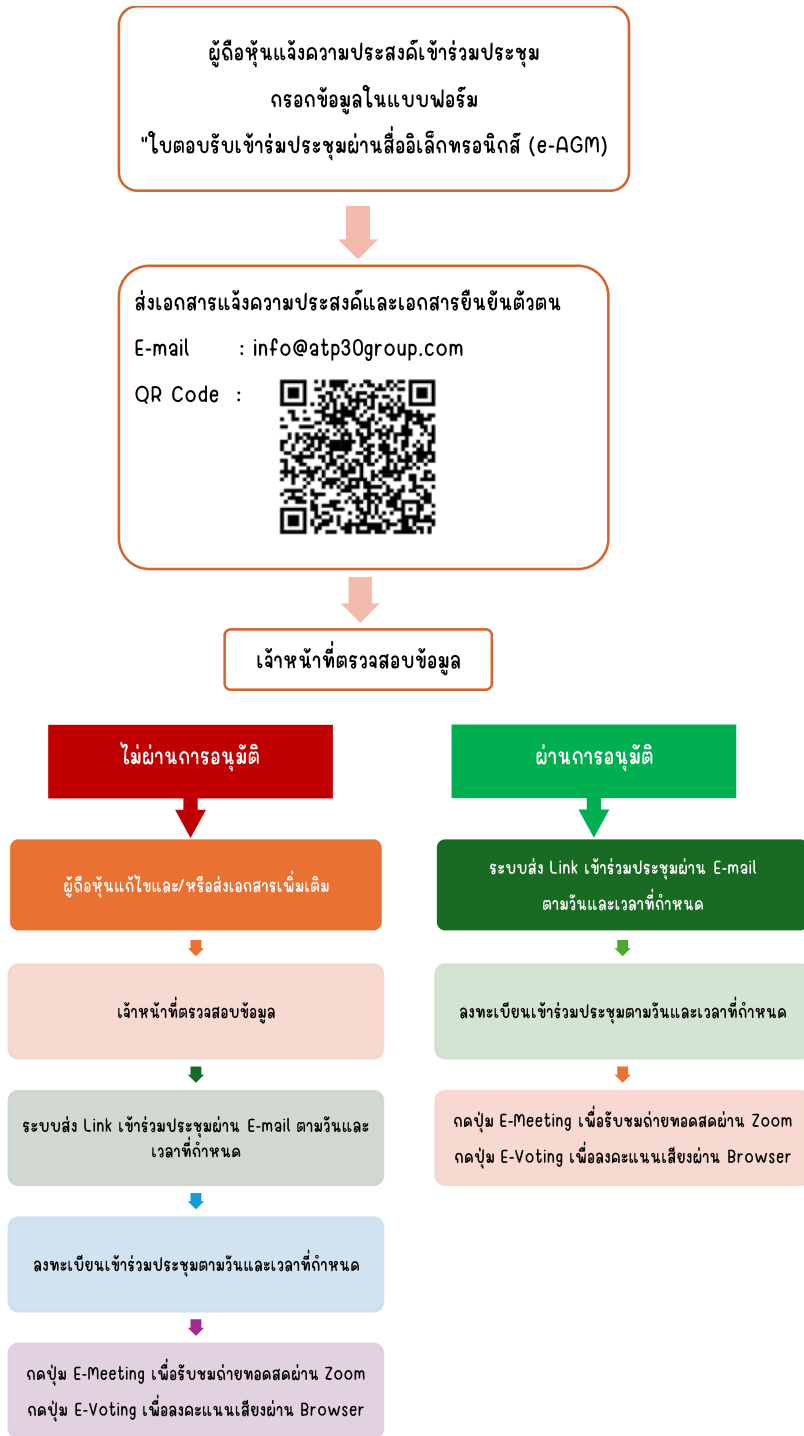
ผู้ถือหุ้นแจ้งความประสงค์เข้าร่วมประชุม

กรอกข้อมูลในแบบฟอร์ม

"ใบตอบรับเข้าร่วมประชุมผ่านสื่ออิเล็กทรอนิกส์ (e-AGM)

ส่งเอกสารแจ้งความประสงค์และเอกสารยืนยันตัวตน

E-mail : info@atp30group.com

QR Code :

เจ้าหน้าที่ตรวจสอบข้อมูล

ไม่ผ่านการอนุมัติ

ผ่านการอนุมัติ

ผู้ถือหุ้นแก้ไขและ/หรือส่งเอกสารเพิ่มเติม

เจ้าหน้าที่ตรวจสอบข้อมูล

ระบบส่ง Link เข้าร่วมประชุมผ่าน E-mail ตามวันและเวลาที่กำหนด

ลงทะเบียนเข้าร่วมประชุมตามวันและเวลาที่กำหนด

กดปุ่ม E-Meeting เพื่อรับชมถ่ายทอดสดผ่าน Zoom
กดปุ่ม E-Voting เพื่อลงคะแนนเสียงผ่าน Browser

ระบบส่ง Link เข้าร่วมประชุมผ่าน E-mail ตามวันและเวลาที่กำหนด

ลงทะเบียนเข้าร่วมประชุมตามวันและเวลาที่กำหนด

กดปุ่ม E-Meeting เพื่อรับชมถ่ายทอดสดผ่าน Zoom
กดปุ่ม E-Voting เพื่อลงคะแนนเสียงผ่าน Browser